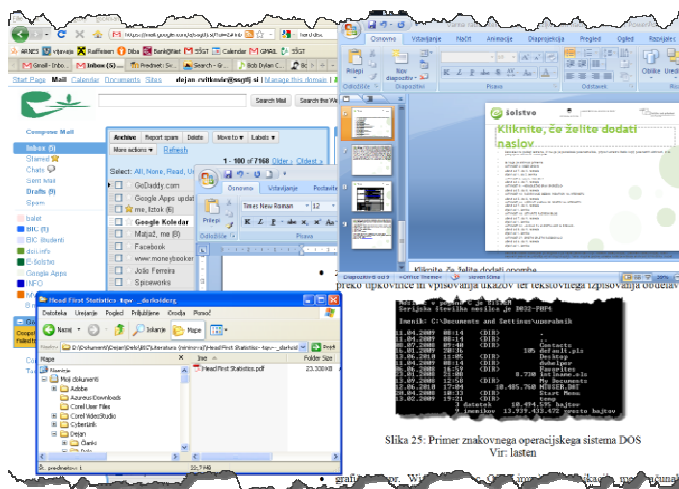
https://mail.google.com/a/sqrfj.si
ARJES Vrtovec Raiffeisen Diba BankaNet ZŠGT Calendar GMAIL ZŠGT
Gmail - Inbo Inbox (5) Predmet: Sis Bob Dylan C
Start Page Mail Calendar Documents Sites dejan.zvitkovic@sqrfj.si | Manage this domain |
Search Mail Search the Web
Compose Mail
Inbox (5)
Starred
Chats
Sent Mail
Drafts (9)
Spam
BIC (1)
BIC študenti
dos.info
E-šolstvo
Google Apps
INFO
Archive Report spam Delete Move to Labels
More actions Refresh
Select: All, None, Read, Un
1 - 100 of 7168 Older › Oldest »
GoDaddy.com
Google Apps updat
me, Iztok (6)
Google Koledar
Matjaž, me (8)
Facebook
www.moneybooker
João Ferreira
Spiceworks
Osnovno Vstavljanje Postavit
Times New Roman 12
Prilepi
Odložišče Pisava
Osnovno Vstavljanje Načrt Animacije Diaprojekcija Pregled Ogled Razvijalec
Prilepi Nov diapozitiv
Odložišče Diapozitivi Pisava Odstavek
Oblike Uredi
šolstvo
Kliknite, če želite dodati naslov
Kliknite, če želite dodati opombe
preko upkovnice in vpisovanja ukazov ter tekstovnega izpisovanja obdelav
Head First Statistics - Kpv - _de.rkeldeng
Datoteka Urejanje Pogled Priljubljene Orodja Pomoč
Nazaj Iskanje Mape
Naslov D:\Dokumenti\Dejan\Delo\BIC\literatura (mimo...)\Head First Statistics
Mape Ime Folder Size
Namizje Head First Statistics.pdf 23.300 KB
Moji dokumenti
Adobe
Azureus Downloads
Corel User Files
Corel VideoStudio
CyberLink
Dejan
Članki
Delo
predmetov: 1 22,7 MB
Slika 25: Primer znakovnega operacijskega sistema DOS
Vir: lasten
grafi